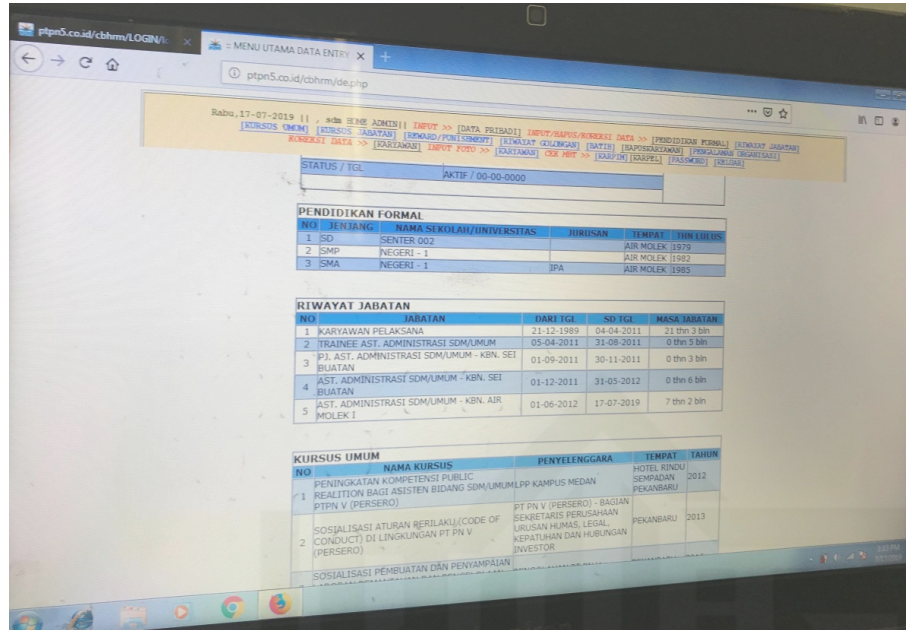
ptpn5.co.id/cbhrm/LOGIN/

= MENU UTAMA DATA ENTRY ×

ptpn5.co.id/cbhrm/de.php

Rabu,17-07-2019 || , sdm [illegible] ADMIN|| INPUT >> [DATA PRIBADI] INPUT/HAPUS/KOREKSI DATA >> [PENDIDIKAN FORMAL] [RIWAYAT JABATAN] [KURSUS UMUM] [KURSUS JABATAN] [REWARD/PUNISHMENT] [RIWAYAT GOLONGAN] [DATIN] [HAPUSKARYAWAN] [PENGALAMAN ORGANISASI] KOREKSI DATA >> [KARYAWAN] INPUT FOTO >> [KARYAWAN] CEK NBT >> [NARPIN] [KARPEL] [PASSWORD] [KELUAR]

| STATUS / TGL | AKTIF / 00-00-0000 |
|---|---|

PENDIDIKAN FORMAL

| NO | JENJANG | NAMA SEKOLAH/UNIVERSITAS | JURUSAN | TEMPAT | THN LULUS |
|---|---|---|---|---|---|
| 1 | SD | SENTER 002 | | AIR MOLEK | 1979 |
| 2 | SMP | NEGERI - 1 | | AIR MOLEK | 1982 |
| 3 | SMA | NEGERI - 1 | IPA | AIR MOLEK | 1985 |

RIWAYAT JABATAN

| NO | JABATAN | DARI TGL | SD TGL | MASA JABATAN |
|---|---|---|---|---|
| 1 | KARYAWAN PELAKSANA | 21-12-1989 | 04-04-2011 | 21 thn 3 bln |
| 2 | TRAINEE AST. ADMINISTRASI SDM/UMUM | 05-04-2011 | 31-08-2011 | 0 thn 5 bln |
| 3 | PJ. AST. ADMINISTRASI SDM/UMUM - KBN. SEI BUATAN | 01-09-2011 | 30-11-2011 | 0 thn 3 bln |
| 4 | AST. ADMINISTRASI SDM/UMUM - KBN. SEI BUATAN | 01-12-2011 | 31-05-2012 | 0 thn 6 bln |
| 5 | AST. ADMINISTRASI SDM/UMUM - KBN. AIR MOLEK I | 01-06-2012 | 17-07-2019 | 7 thn 2 bln |

KURSUS UMUM

| NO | NAMA KURSUS | PENYELENGGARA | TEMPAT | TAHUN |
|---|---|---|---|---|
| 1 | PENINGKATAN KOMPETENSI PUBLIC REALITION BAGI ASISTEN BIDANG SDM/UMUM PTPN V (PERSERO) | LPP KAMPUS MEDAN | HOTEL RINDU SEMPADAN PEKANBARU | 2012 |
| 2 | SOSIALISASI ATURAN PERILAKU (CODE OF CONDUCT) DI LINGKUNGAN PT PN V (PERSERO) | PT PN V (PERSERO) - BAGIAN SEKRETARIS PERUSAHAAN URUSAN HUMAS, LEGAL, KEPATUHAN DAN HUBUNGAN INVESTOR | PEKANBARU | 2013 |
| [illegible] | SOSIALISASI PEMBUATAN DAN PENYAMPAIAN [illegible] | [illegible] | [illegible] | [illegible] |